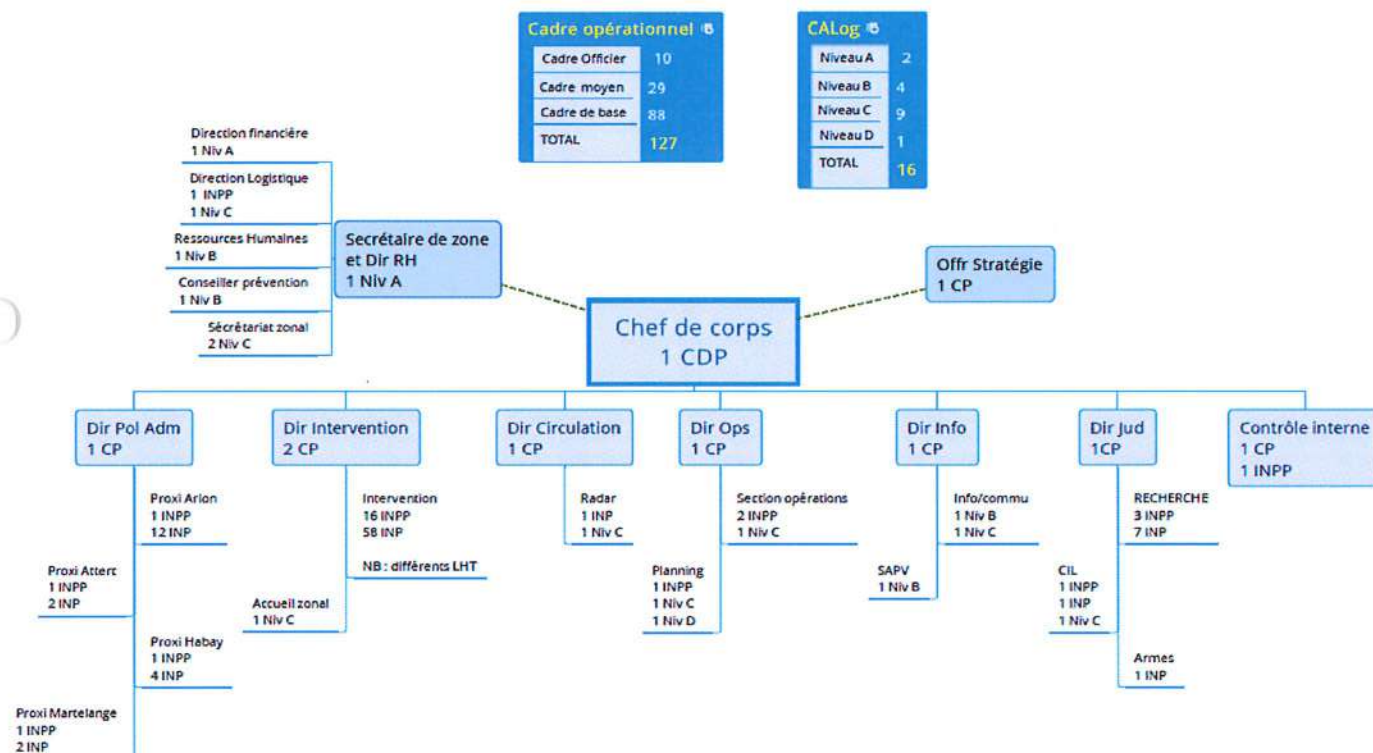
| Cadre opérationnel | |
|---|---|
| Cadre Officier | 10 |
| Cadre moyen | 29 |
| Cadre de base | 88 |
| TOTAL | 127 |

| CALog | |
|---|---|
| Niveau A | 2 |
| Niveau B | 4 |
| Niveau C | 9 |
| Niveau D | 1 |
| TOTAL | 16 |

Direction financière
1 Niv A

Direction Logistique
1 INPP
1 Niv C

Ressources Humaines
1 Niv B

Conseiller prévention
1 Niv B

Sécrétariat zonal
2 Niv C

Secrétaire de zone et Dir RH
1 Niv A

Offr Stratégie
1 CP

Chef de corps
1 CDP

Dir Pol Adm
1 CP

Proxi Arlon
1 INPP
12 INP

Proxi Attert
1 INPP
2 INP

Proxi Habay
1 INPP
4 INP

Proxi Martelange
1 INPP
2 INP

Dir Intervention
2 CP

Intervention
16 INPP
58 INP

NB : différents LHT

Accueil zonal
1 Niv C

Dir Circulation
1 CP

Radar
1 INP
1 Niv C

Dir Ops
1 CP

Section opérations
2 INPP
1 Niv C

Planning
1 INPP
1 Niv C
1 Niv D

Dir Info
1 CP

Info/commu
1 Niv B
1 Niv C

SAPV
1 Niv B

Dir Jud
1CP

RECHERCHE
3 INPP
7 INP

CIL
1 INPP
1 INP
1 Niv C

Armes
1 INP

Contrôle interne
1 CP
1 INPP